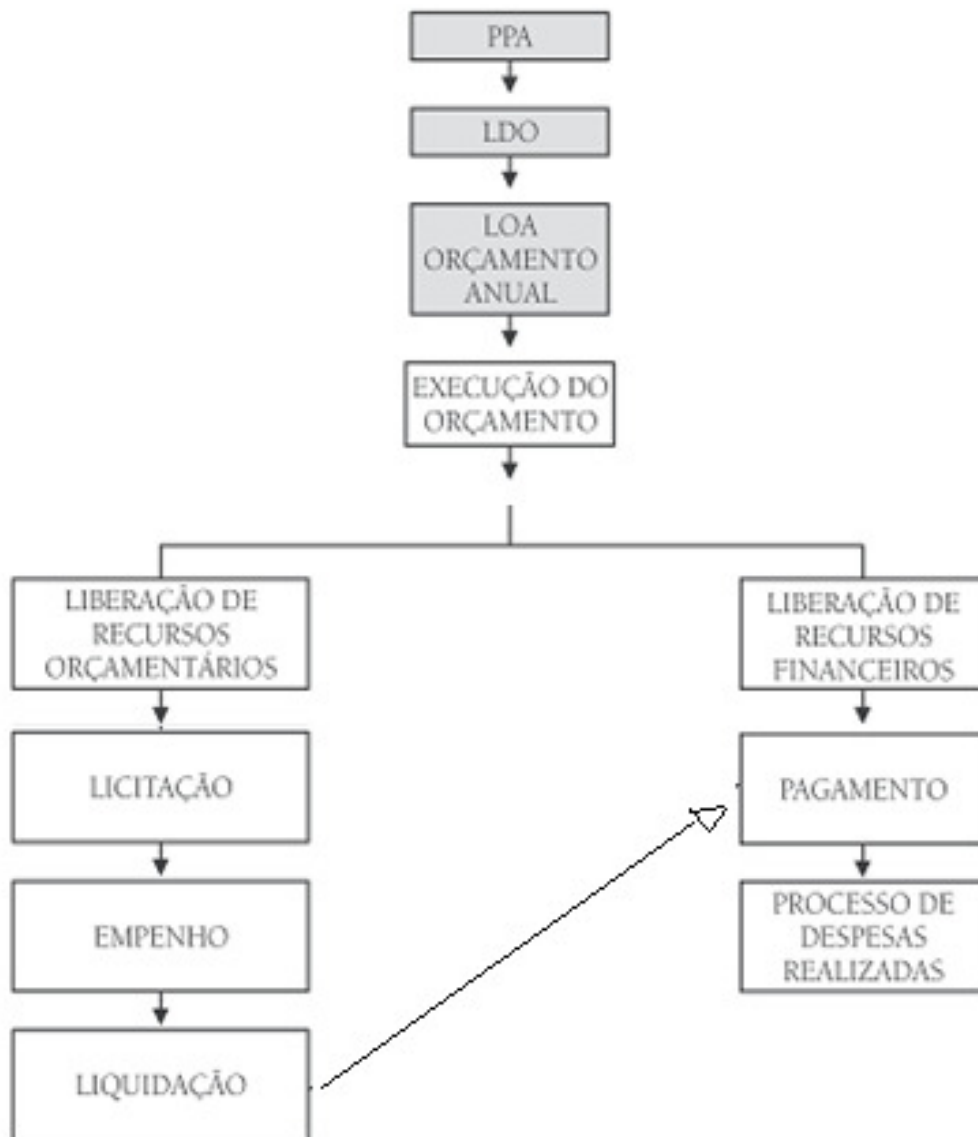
PPA

LDO

LOA ORÇAMENTO ANUAL

EXECUÇÃO DO ORÇAMENTO

LIBERAÇÃO DE RECURSOS ORÇAMENTÁRIOS

LICITAÇÃO

EMPENHO

LIQUIDAÇÃO

LIBERAÇÃO DE RECURSOS FINANCEIROS

PAGAMENTO

PROCESSO DE DESPESAS REALIZADAS